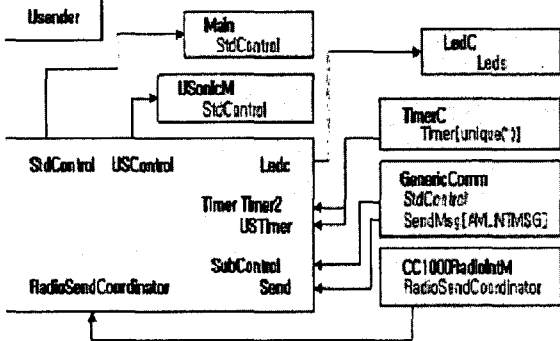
Usender

Main
StdControl

LedC
Leds

USonicM
StdControl

StdControl USControl Ledc

Timer Timer2
USTimer

SubControl
Send

RadioSendCoordinator

TimerC
Timer[unique()]

GenericComm
StdControl
SendMsg[AM_NTMSG]

CC1000RadioIntM
RadioSendCoordinator